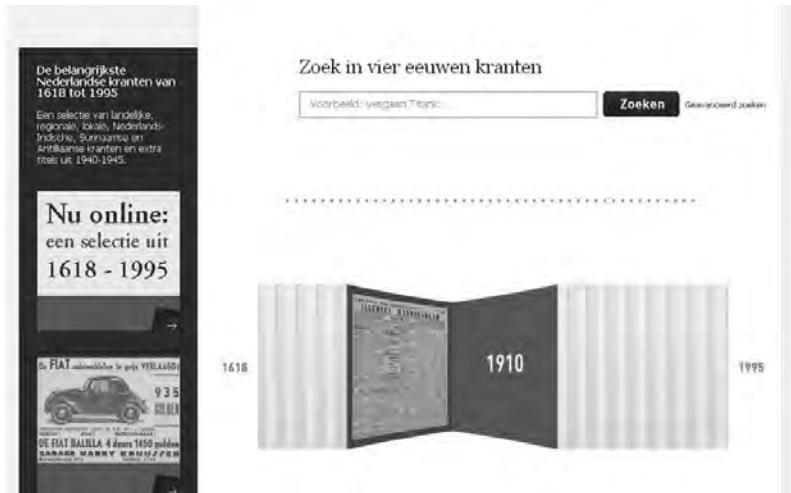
De belangrijkste Nederlandse kranten van 1618 tot 1995

Een selectie van landelijke, regionale, lokale, Nederlands-Indische, Surinaamse en Antilliaanse kranten en extra titels uit 1940-1945.

Nu online: een selectie uit 1618 - 1995

De FIAT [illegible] VERLAAGD
935
GULDEN
DE FIAT BALILLA 4 deurs 1450 gulden
GARAGE HARRY KRUIJSSEN

Zoek in vier eeuwen kranten

Voorbeeld: vergaan Titanic

Zoeken

Geavanceerd zoeken

1618

1910

1995